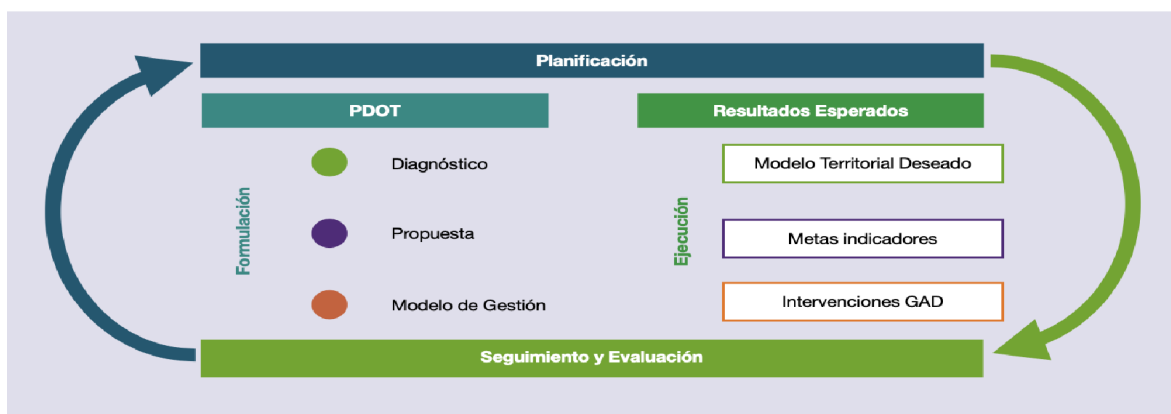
Planificación

PDOT

Resultados Esperados

Formulación

Diagnóstico

Propuesta

Modelo de Gestión

Ejecución

Modelo Territorial Deseado

Metas indicadores

Intervenciones GAD

Seguimiento y Evaluación